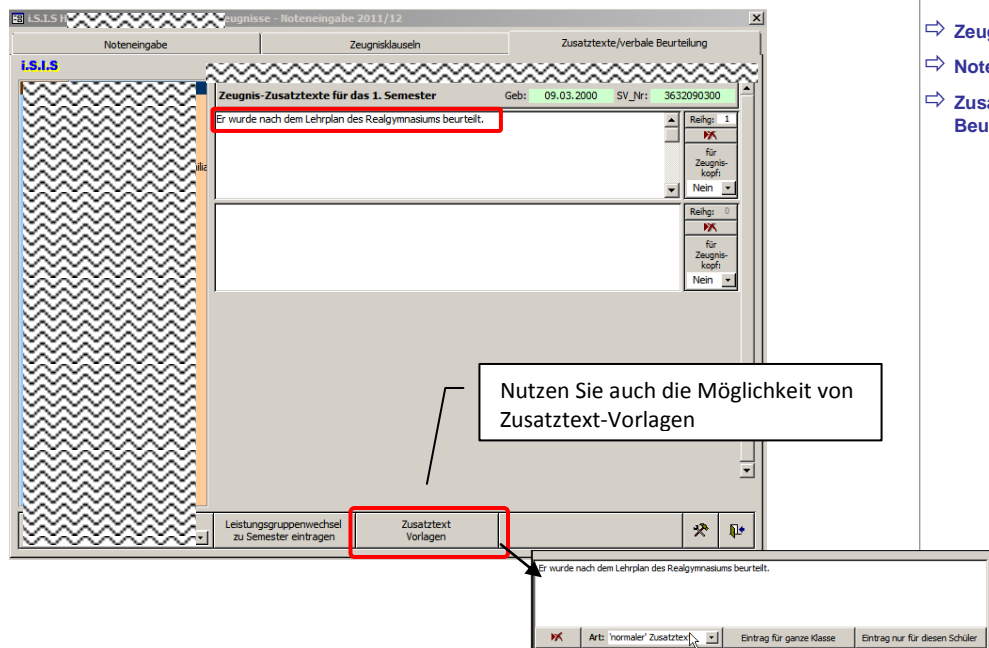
i.S.I.S H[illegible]eugnisse - Noteneingabe 2011/12

Noteneingabe
Zeugnisklauseln
Zusatztexte/verbale Beurteilung

i.S.I.S

Zeugnis-Zusatztexte für das 1. Semester
Geb: 09.03.2000
SV_Nr: 3632090300

Er wurde nach dem Lehrplan des Realgymnasiums beurteilt.

Reihg: 1
für Zeugnis-kopf:
Nein

Reihg: 0
für Zeugnis-kopf:
Nein

Nutzen Sie auch die Möglichkeit von Zusatztext-Vorlagen

Leistungsgruppenwechsel zu Semester eintragen
Zusatztext Vorlagen

Er wurde nach dem Lehrplan des Realgymnasiums beurteilt.

Art: 'normaler' Zusatztext
Eintrag für ganze Klasse
Eintrag nur für diesen Schüler

⇨ Zeug
⇨ Note
⇨ Zusa Beu